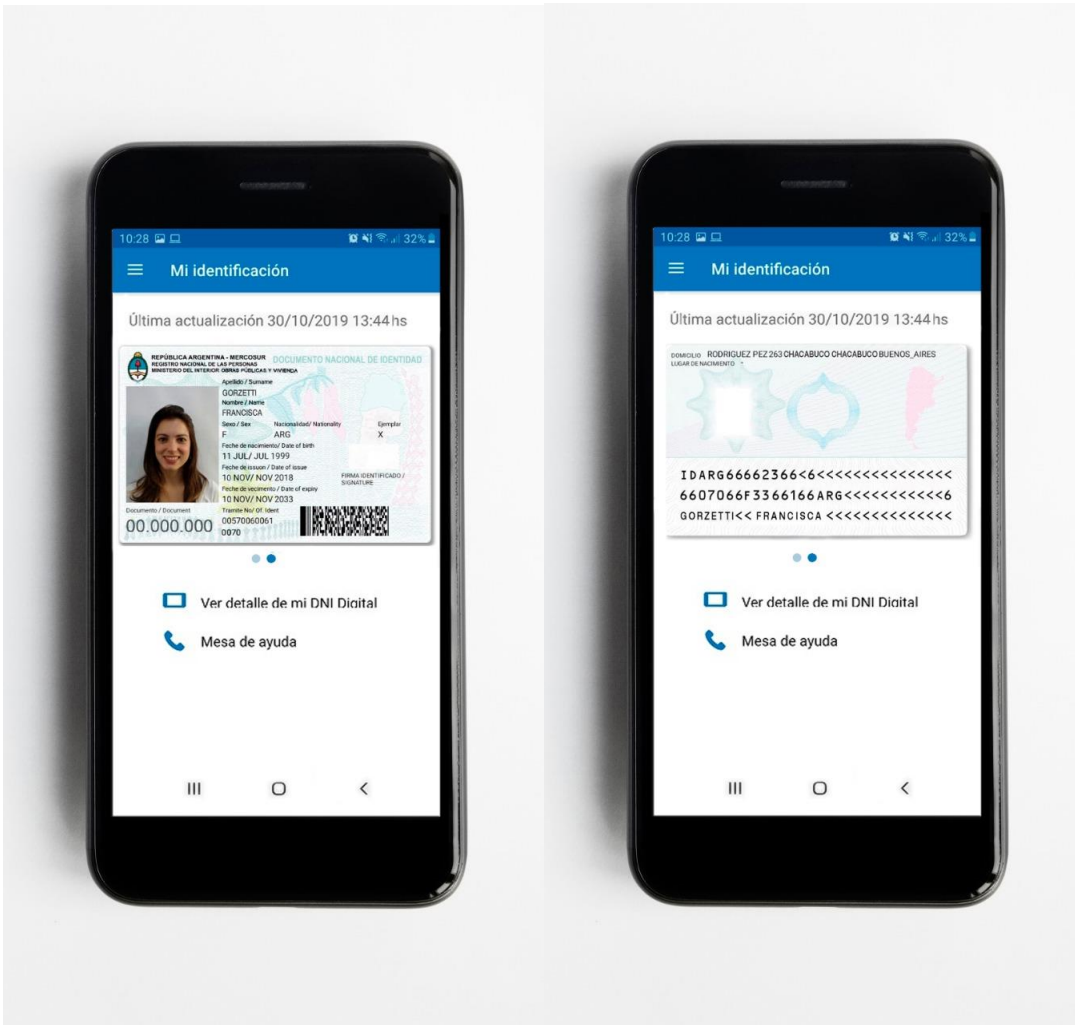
10:28 32%

Mi identificación

Última actualización 30/10/2019 13:44 hs

REPÚBLICA ARGENTINA - MERCOSUR
REGISTRO NACIONAL DE LAS PERSONAS
MINISTERIO DEL INTERIOR OBRAS PÚBLICAS Y VIVIENDA
DOCUMENTO NACIONAL DE IDENTIDAD

Apellido / Surname
GORZETTI
Nombre / Name
FRANCISCA
Sexo / Sex
F
Nacionalidad / Nationality
ARG
Ejemplar
X
Fecha de nacimiento / Date of birth
11 JUL/ JUL 1999
Fecha de emision / Date of issue
10 NOV/ NOV 2018
Fecha de vecimento / Date of expiry
10 NOV/ NOV 2033
FIRMA IDENTIFICADO / SIGNATURE
Documento / Document
00.000.000
Tramite No/ Of. Ident
00570060061
0070

Ver detalle de mi DNI Digital

Mesa de ayuda

10:28 32%

Mi identificación

Última actualización 30/10/2019 13:44 hs

DOMICILIO RODRIGUEZ PEZ 263 CHACABUCO CHACABUCO BUENOS_AIRES
LUGAR DE NACIMIENTO

IDARG66662366<6<<<<<<<<<<<<<<
6607066F3366166ARG<<<<<<<<<<<6
GORZETTI<< FRANCISCA <<<<<<<<<<<<<<

Ver detalle de mi DNI Digital

Mesa de ayuda